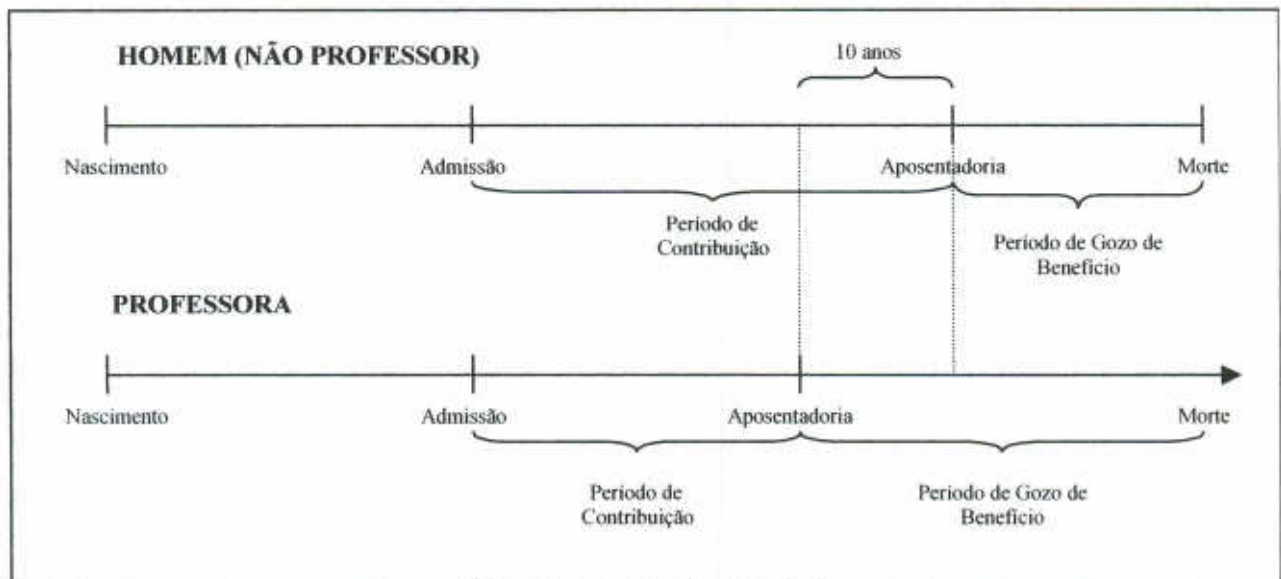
HOMEM (NÃO PROFESSOR)

10 anos

Nascimento

Admissão

Aposentadoria

Morte

Período de Contribuição

Período de Gozo de Benefício

PROFESSORA

Nascimento

Admissão

Aposentadoria

Morte

Período de Contribuição

Período de Gozo de Benefício